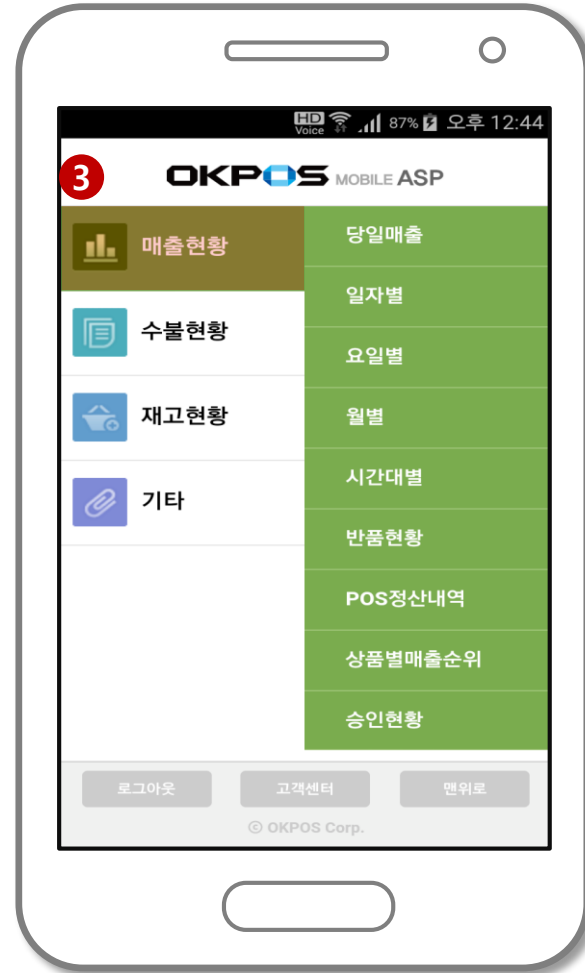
HD Voice 87% 오후 12:44

3

OKPOS MOBILE ASP

매출현황
수불현황
재고현황
기타

당일매출
일자별
요일별
월별
시간대별
반품현황
POS정산내역
상품별매출순위
승인현황

로그아웃
고객센터
맨위로

© OKPOS Corp.